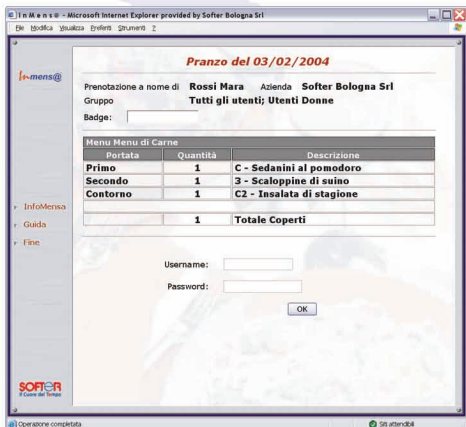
I n M e n s @ - Microsoft Internet Explorer provided by Softer Bologna Srl

File Modifica Visualizza Preferiti Strumenti ?

InMens@

Pranzo del 03/02/2004

Prenotazione a nome di Rossi Mara Azienda Softer Bologna Srl

Gruppo Tutti gli utenti; Utenti Donne

Badge:

Menu Menu di Carne

| Portata | Quantità | Descrizione |
|---|---|---|
| Primo | 1 | C - Sedanini al pomodoro |
| Secondo | 1 | 3 - Scaloppine di suino |
| Contorno | 1 | C2 - Insalata di stagione |
| | 1 | Totale Coperti |

InfoMensa

Guida

Fine

Username:

Password:

OK

SOFTER
Il Cuore del Tempo

Operazione completata

Siti attendibili